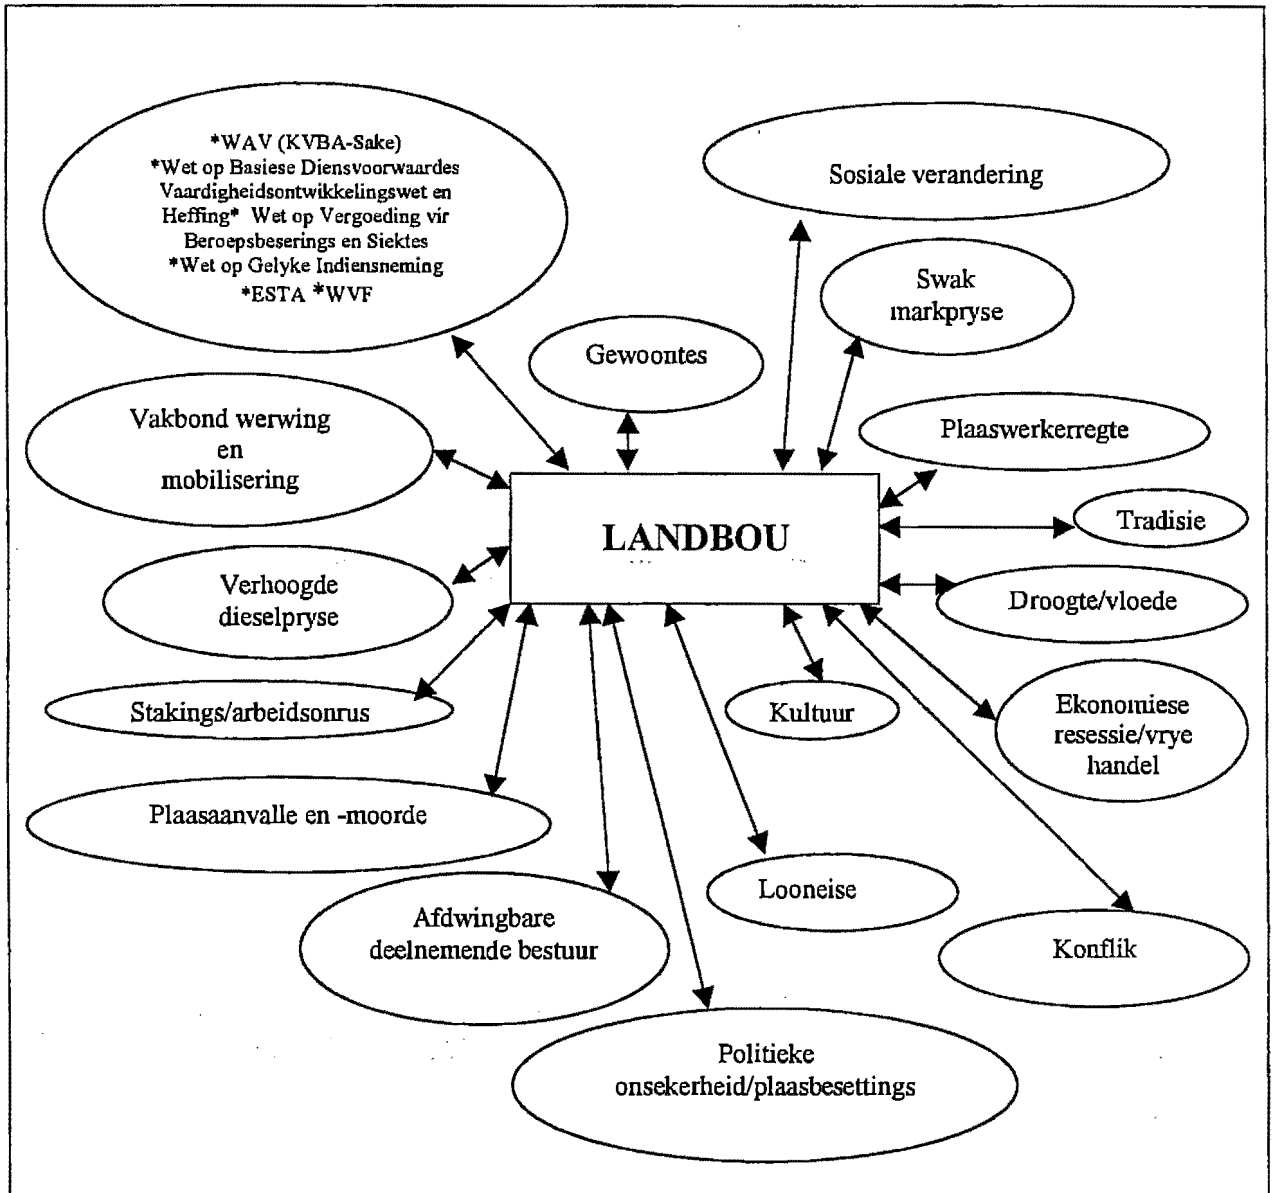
*WAV (KVBA-Sake)
*Wet op Basiese Diensvoorwaardes Vaardigheidsontwikkelingswet en Heffing* Wet op Vergoeding vir Beroepsbeserings en Siektes
*Wet op Gelyke Indiensneming
*ESTA *WVF

Sosiale verandering

Swak markpryse

Gewoontes

Vakbond werwing en mobilisering

Plaaswerkerregte

LANDBOU

Tradisie

Verhoogde dieselpryse

Droogte/vloede

Stakings/arbeidsonrus

Kultuur

Ekonomiese resessie/vrye handel

Plaasaanvalle en -moorde

Looneise

Afdwingbare deelnemende bestuur

Konflik

Politieke onsekerheid/plaasbesettings